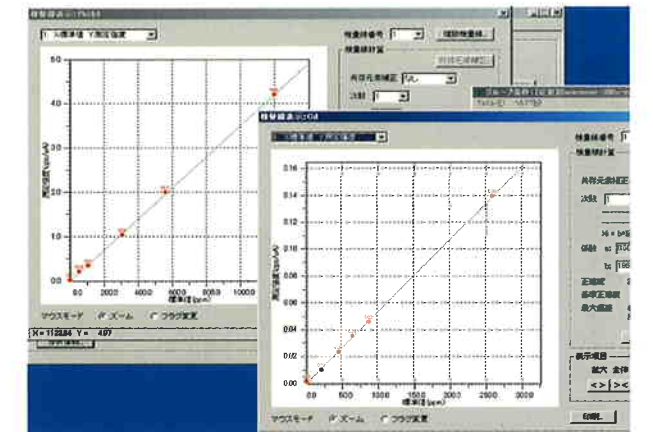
検量線表示(Pb)
1: X標準値 Y測定強度
検量線番号 1
随時検量線...
検量線計算
共存元素補正
次数 1
50
40
30
20
10
0.0
0
2000
4000
6000
8000
10000
標準値(ppm)
測定強度(cps/μA)
マウスモード ズーム フラグ変更
X = 11238.84 Y = 4.97
検量線表示(Cd)
1: X標準値 Y測定強度
検量線番号
検量線計算
共存元素補正
次数
係数
0.16
0.14
0.12
0.10
0.08
0.06
0.04
0.02
0.00
0
500
1000
1500
2000
2500
3000
標準値(ppm)
測定強度(cps/μA)
正確度
表示項目
拡大
< > |>
マウスモード ズーム フラグ変更
印刷...